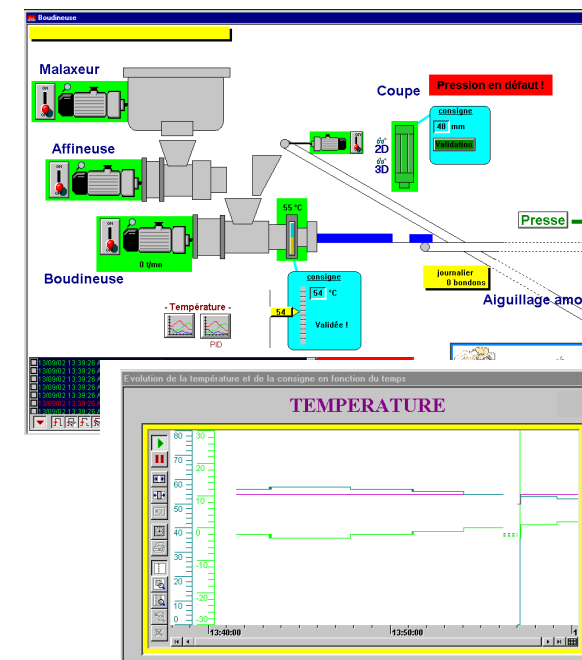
Boudineuse

Malaxeur

Affineuse

Boudineuse

ON

ON

ON

0 t/mn

Coupe

Pression en défaut !

consigne

40 mm

Validation

2D

3D

55 °C

Presse

consigne

54 °C

54

Validée !

journalier

0 bondons

Aiguillage amo

- Température -

PID

30/09/02 13:39:26

30/09/02 13:39:26

30/09/02 13:39:26

30/09/02 13:39:26

30/09/02 13:39:26

30/09/02 13:39:26

30/09/02 13:39:26

Evolution de la température et de la consigne en fonction du temps

TEMPERATURE

80 30

70 20

60 10

50

40 0

30 -10

20 -20

10 -30

0

13:40:00

13:50:00